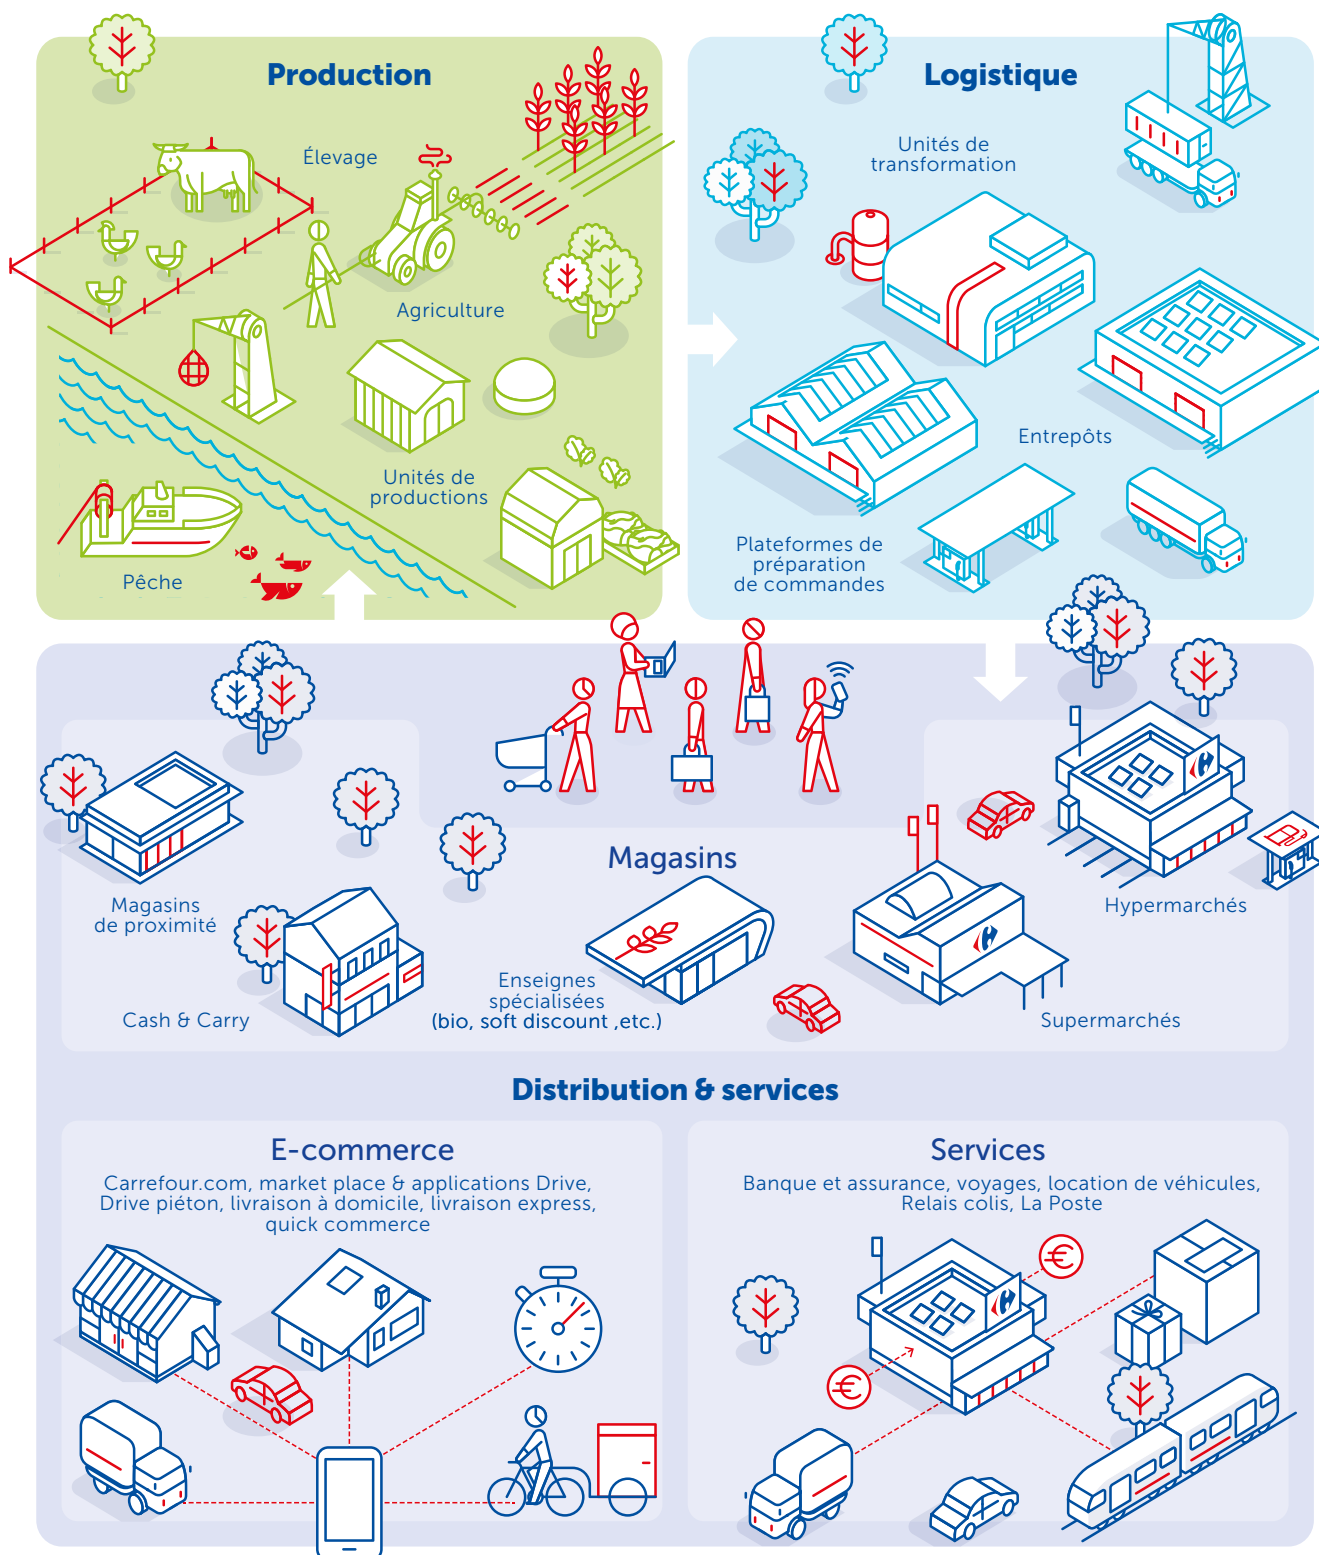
Production

Élevage

Agriculture

Unités de productions

Pêche

Logistique

Unités de transformation

Entrepôts

Plateformes de préparation de commandes

Magasins

Magasins de proximité

Cash & Carry

Enseignes spécialisées (bio, soft discount ,etc.)

Hypermarchés

Supermarchés

Distribution & services

E-commerce

Carrefour.com, market place & applications Drive, Drive piéton, livraison à domicile, livraison express, quick commerce

Services

Banque et assurance, voyages, location de véhicules, Relais colis, La Poste